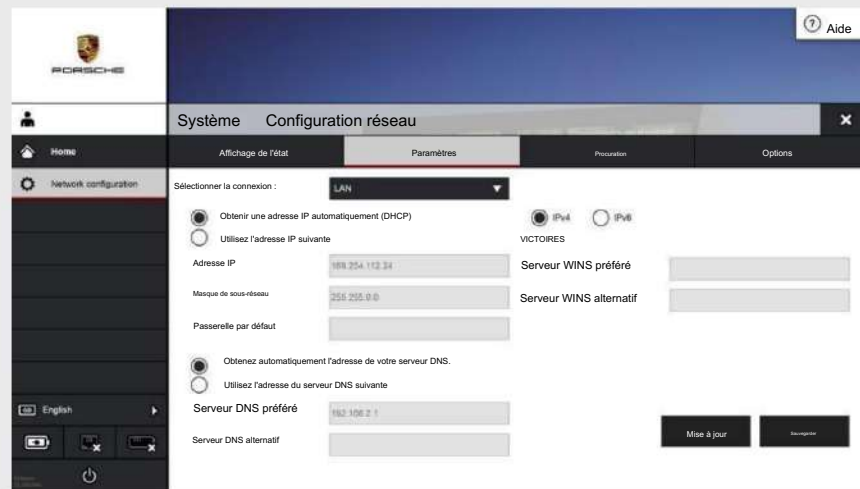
PORSCHE

Aide

Home

Network configuration

English

Système Configuration réseau

Affichage de l'état | Paramètres | Procuration | Options

Sélectionner la connexion : LAN

Obtenir une adresse IP automatiquement (DHCP)

Utilisez l'adresse IP suivante

IPv4 IPv6

VICTOIRES

Adresse IP 169.254.112.24

Masque de sous-réseau 255.255.0.0

Passerelle par défaut

Serveur WINS préféré

Serveur WINS alternatif

Obtenez automatiquement l'adresse de votre serveur DNS.

Utilisez l'adresse du serveur DNS suivante

Serveur DNS préféré 192.168.2.1

Serveur DNS alternatif

Mise à jour

Sauvegarder